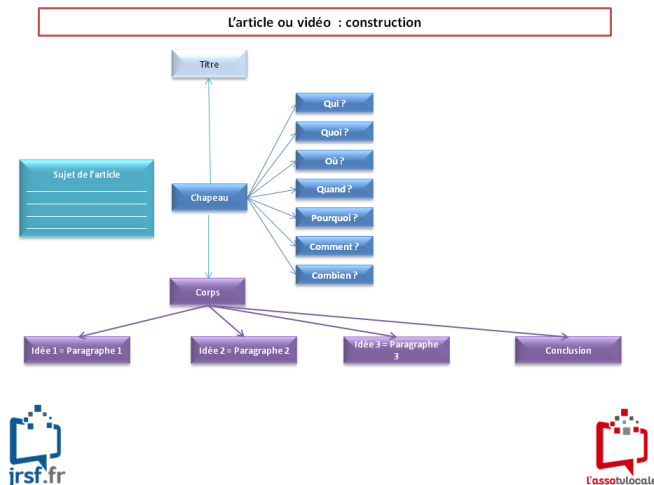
L'article ou vidéo  : construction

Titre

Sujet de l'article

Chapeau

Qui ?

Quoi ?

Où ?

Quand ?

Pourquoi ?

Comment ?

Combien ?

Corps

Idée 1 = Paragraphe 1

Idée 2 = Paragraphe 2

Idée 3 = Paragraphe 3

Conclusion

irsf.fr

l'assotvlocale